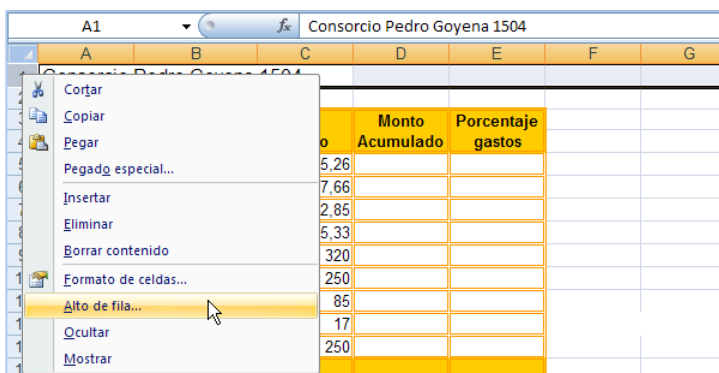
A1 $f_x$ Consorcio Pedro Goyena 1504

| | A | B | C | D | E | F | G |
|---|---|---|---|---|---|---|---|
| 1 | Consorcio Pedro Goyena 1504 | | | | | | |
| 3 | | | o | Monto Acumulado | Porcentaje gastos | | |
| 5 | | | 5,26 | | | | |
| 6 | | | 7,66 | | | | |
| 7 | | | 2,85 | | | | |
| 8 | | | 5,33 | | | | |
| 9 | | | 320 | | | | |
| 1 | | | 250 | | | | |
| 1 | | | 85 | | | | |
| 1 | | | 17 | | | | |
| 1 | | | 250 | | | | |

Cortar
Copiar
Pegar
Pegado especial...
Insertar
Eliminar
Borrar contenido
Formato de celdas...
Alto de fila...
Ocultar
Mostrar